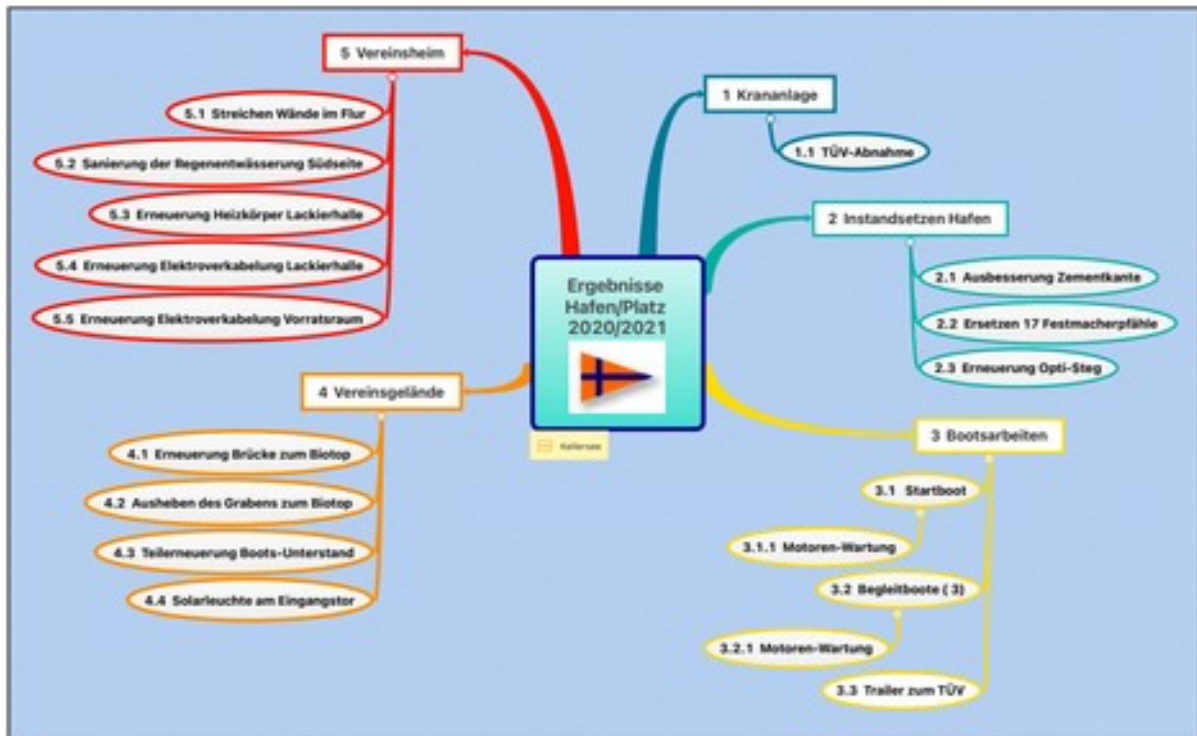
Ergebnisse Hafen/Platz 2020/2021

Kellersee

1 Krananlage

1.1 TÜV-Abnahme

2 Instandsetzen Hafen

2.1 Ausbesserung Zementkante

2.2 Ersetzen 17 Festmacherpfähle

2.3 Erneuerung Opti-Steg

3 Bootsarbeiten

3.1 Startboot

3.1.1 Motoren-Wartung

3.2 Begleitboote ( 3)

3.2.1 Motoren-Wartung

3.3 Trailer zum TÜV

4 Vereinsgelände

4.1 Erneuerung Brücke zum Biotop

4.2 Ausheben des Grabens zum Biotop

4.3 Teilerneuerung Boots-Unterstand

4.4 Solarleuchte am Eingangstor

5 Vereinsheim

5.1 Streichen Wände im Flur

5.2 Sanierung der Regenentwässerung Südseite

5.3 Erneuerung Heizkörper Lackierhalle

5.4 Erneuerung Elektroverkabelung Lackierhalle

5.5 Erneuerung Elektroverkabelung Vorratsraum